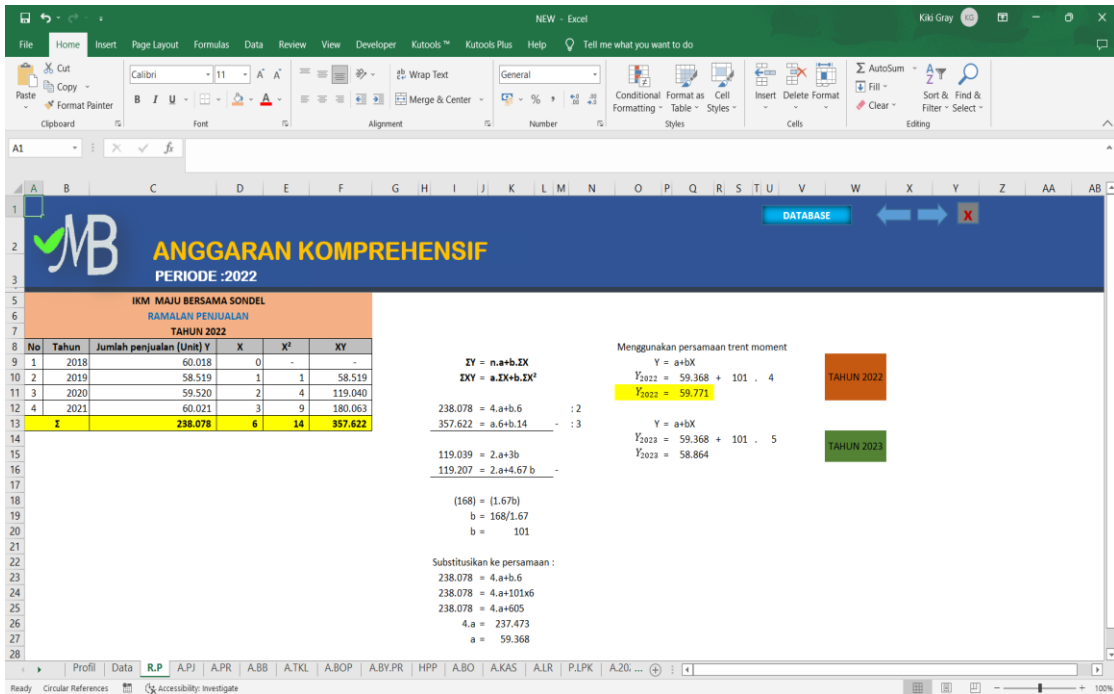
NEW - Excel
Kiki Gray KG

File Home Insert Page Layout Formulas Data Review View Developer Kutools ™ Kutools Plus Help Tell me what you want to do

Paste Cut Copy Format Painter Clipboard
Calibri 11 A A B I U Font
Wrap Text Merge & Center Alignment
General % , Number
Conditional Formatting Format as Table Cell Styles Styles
Insert Delete Format Cells
AutoSum Fill Clear Sort & Filter Find & Select Editing

A1 fx

A B C D E F G H I J K L M N O P Q R S T U V W X Y Z AA AB

DATABASE
X

ANGGARAN KOMPREHENSIF
PERIODE :2022

IKM MAJU BERSAMA SONDEL
RAMALAN PENJUALAN
TAHUN 2022

| No | Tahun | Jumlah penjualan (Unit) Y | X | X² | XY |
|---|---|---|---|---|---|
| 1 | 2018 | 60.018 | 0 | - | - |
| 2 | 2019 | 58.519 | 1 | 1 | 58.519 |
| 3 | 2020 | 59.520 | 2 | 4 | 119.040 |
| 4 | 2021 | 60.021 | 3 | 9 | 180.063 |
| Σ | | 238.078 | 6 | 14 | 357.622 |

ΣY = n.a+b.ΣX
ΣXY = a.ΣX+b.ΣX²

238.078 = 4.a+b.6 : 2
357.622 = a.6+b.14 - : 3

119.039 = 2.a+3b
119.207 = 2.a+4.67 b -

(168) = (1.67b)
b = 168/1.67
b = 101

Substitusikan ke persamaan :
238.078 = 4.a+b.6
238.078 = 4.a+101x6
238.078 = 4.a+605
4.a = 237.473
a = 59.368

Menggunakan persamaan trent moment
Y = a+bX
$Y_{2022}$ = 59.368 + 101 . 4
$Y_{2022}$ = 59.771

Y = a+bX
$Y_{2023}$ = 59.368 + 101 . 5
$Y_{2023}$ = 58.864

TAHUN 2022
TAHUN 2023

Profil Data R.P A.PJ A.PR A.BB A.TKL A.BOP A.BY.PR HPP A.BO A.KAS A.LR P.LPK A.20. ...

Ready Circular References Accessibility: Investigate 100%